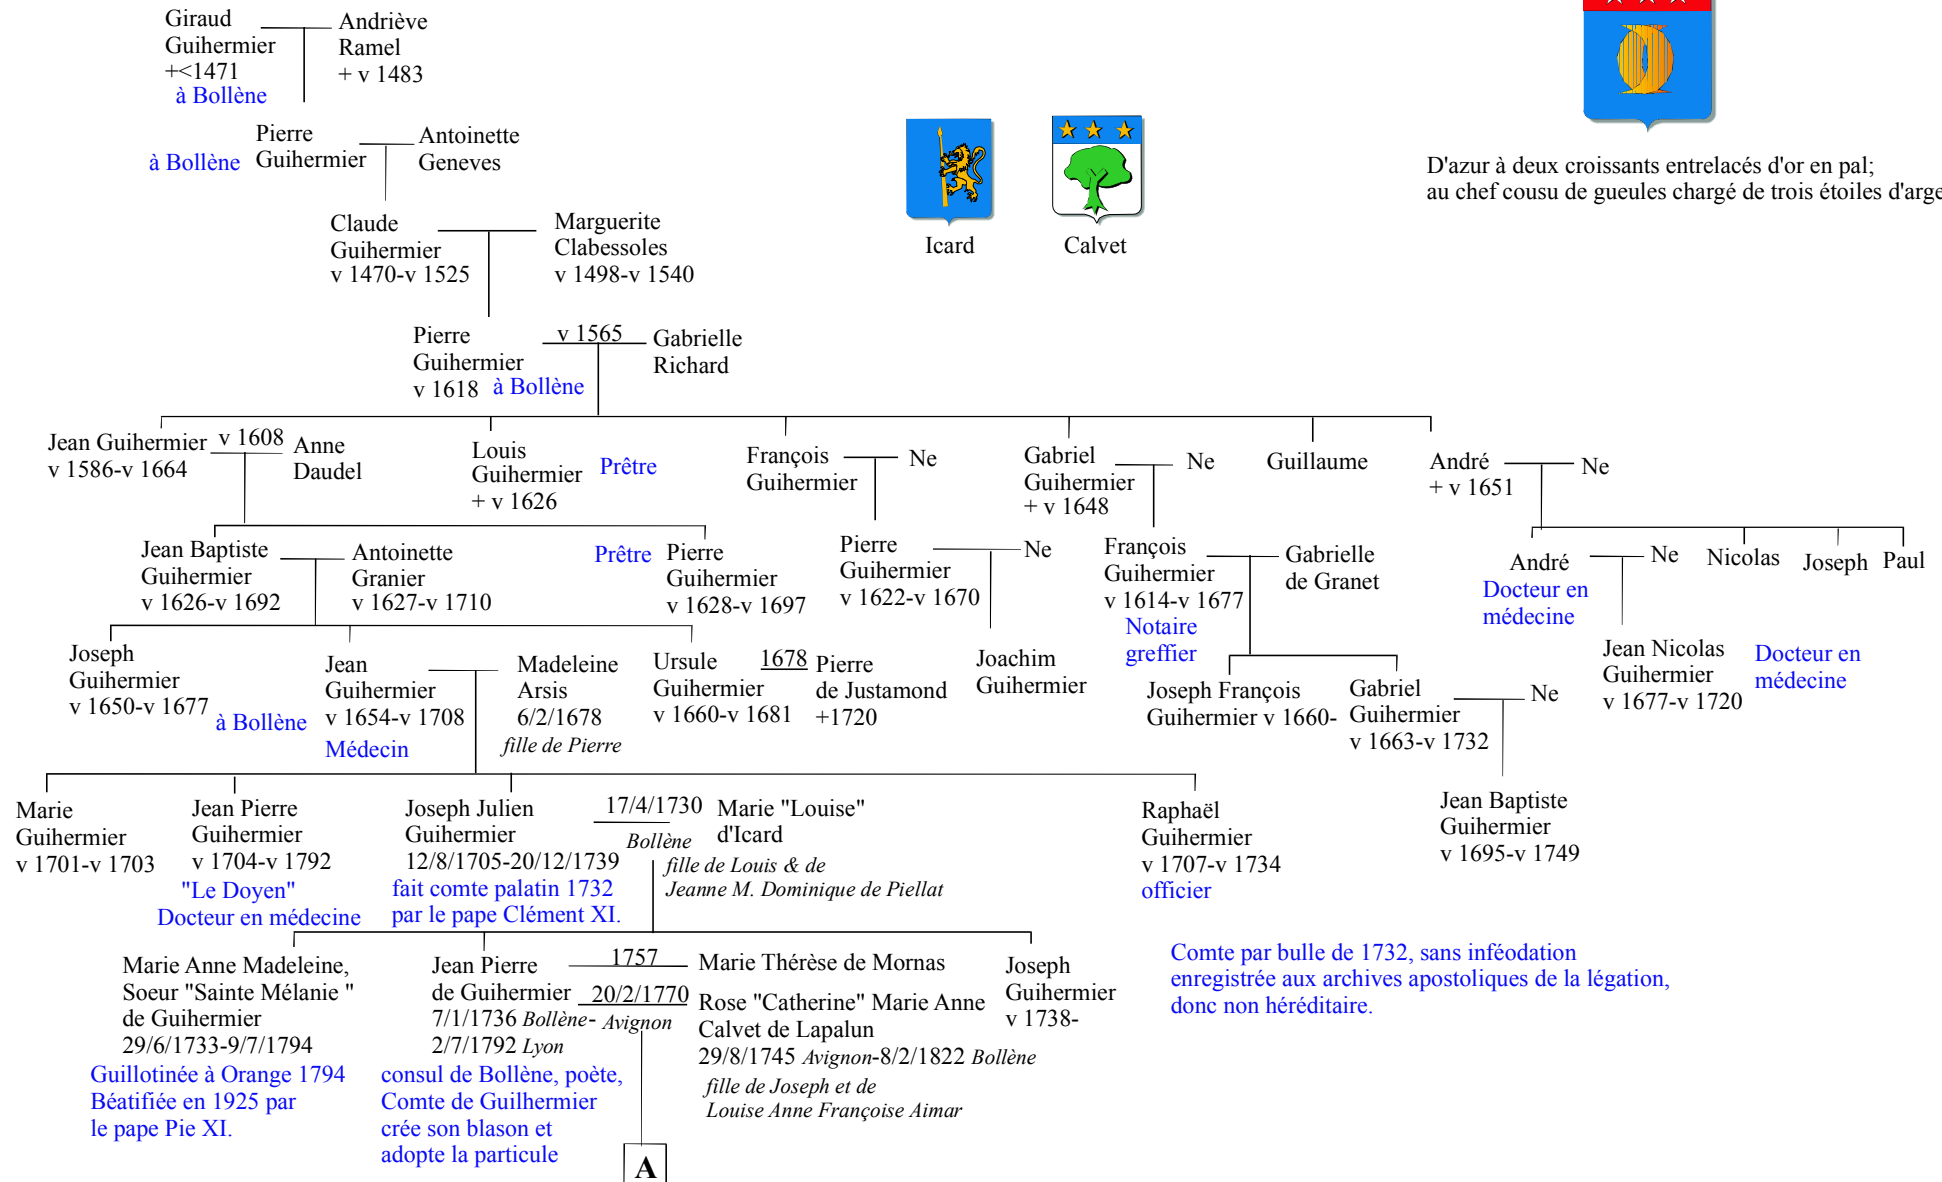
Giraud Guihermier +<1471 à Bollène

Andriève Ramel + v 1483

à Bollène Pierre Guihermier

Antoinette Geneves

Claude Guihermier v 1470-v 1525

Marguerite Clabessoles v 1498-v 1540

Pierre Guihermier v 1618 à Bollène

v 1565

Gabrielle Richard

Icard

Calvet

D'azur à deux croissants entrelacés d'or en pal; au chef cousu de gueules chargé de trois étoiles d'arge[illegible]

Jean Guihermier v 1586-v 1664

v 1608

Anne Daudel

Louis Guihermier + v 1626

Prêtre

François Guihermier

Ne

Gabriel Guihermier + v 1648

Ne

Guillaume

André + v 1651

Ne

Jean Baptiste Guihermier v 1626-v 1692

Antoinette Granier v 1627-v 1710

Prêtre

Pierre Guihermier v 1628-v 1697

Pierre Guihermier v 1622-v 1670

Ne

François Guihermier v 1614-v 1677 Notaire greffier

Gabrielle de Granet

André Docteur en médecine

Ne

Nicolas

Joseph

Paul

Joseph Guihermier v 1650-v 1677

à Bollène

Jean Guihermier v 1654-v 1708 Médecin

Madeleine Arsis 6/2/1678 fille de Pierre

Ursule Guihermier v 1660-v 1681

1678

Pierre de Justamond +1720

Joachim Guihermier

Joseph François Guihermier v 1660-

Gabriel Guihermier v 1663-v 1732

Ne

Jean Nicolas Guihermier v 1677-v 1720

Docteur en médecine

Marie Guihermier v 1701-v 1703

Jean Pierre Guihermier v 1704-v 1792 "Le Doyen" Docteur en médecine

Joseph Julien Guihermier 12/8/1705-20/12/1739 fait comte palatin 1732 par le pape Clément XI.

17/4/1730 Bollène

Marie "Louise" d'Icard fille de Louis & de Jeanne M. Dominique de Piellat

Raphaël Guihermier v 1707-v 1734 officier

Jean Baptiste Guihermier v 1695-v 1749

Comte par bulle de 1732, sans inféodation enregistrée aux archives apostoliques de la légation, donc non héréditaire.

Marie Anne Madeleine, Soeur "Sainte Mélanie " de Guihermier 29/6/1733-9/7/1794 Guillotinée à Orange 1794 Béatifiée en 1925 par le pape Pie XI.

Jean Pierre de Guihermier 7/1/1736 Bollène- 2/7/1792 Lyon consul de Bollène, poète, Comte de Guilhermier crée son blason et adopte la particule

1757

Marie Thérèse de Mornas

20/2/1770 Avignon

Rose "Catherine" Marie Anne Calvet de Lapalun 29/8/1745 Avignon-8/2/1822 Bollène fille de Joseph et de Louise Anne Françoise Aimar

Joseph Guihermier v 1738-

A